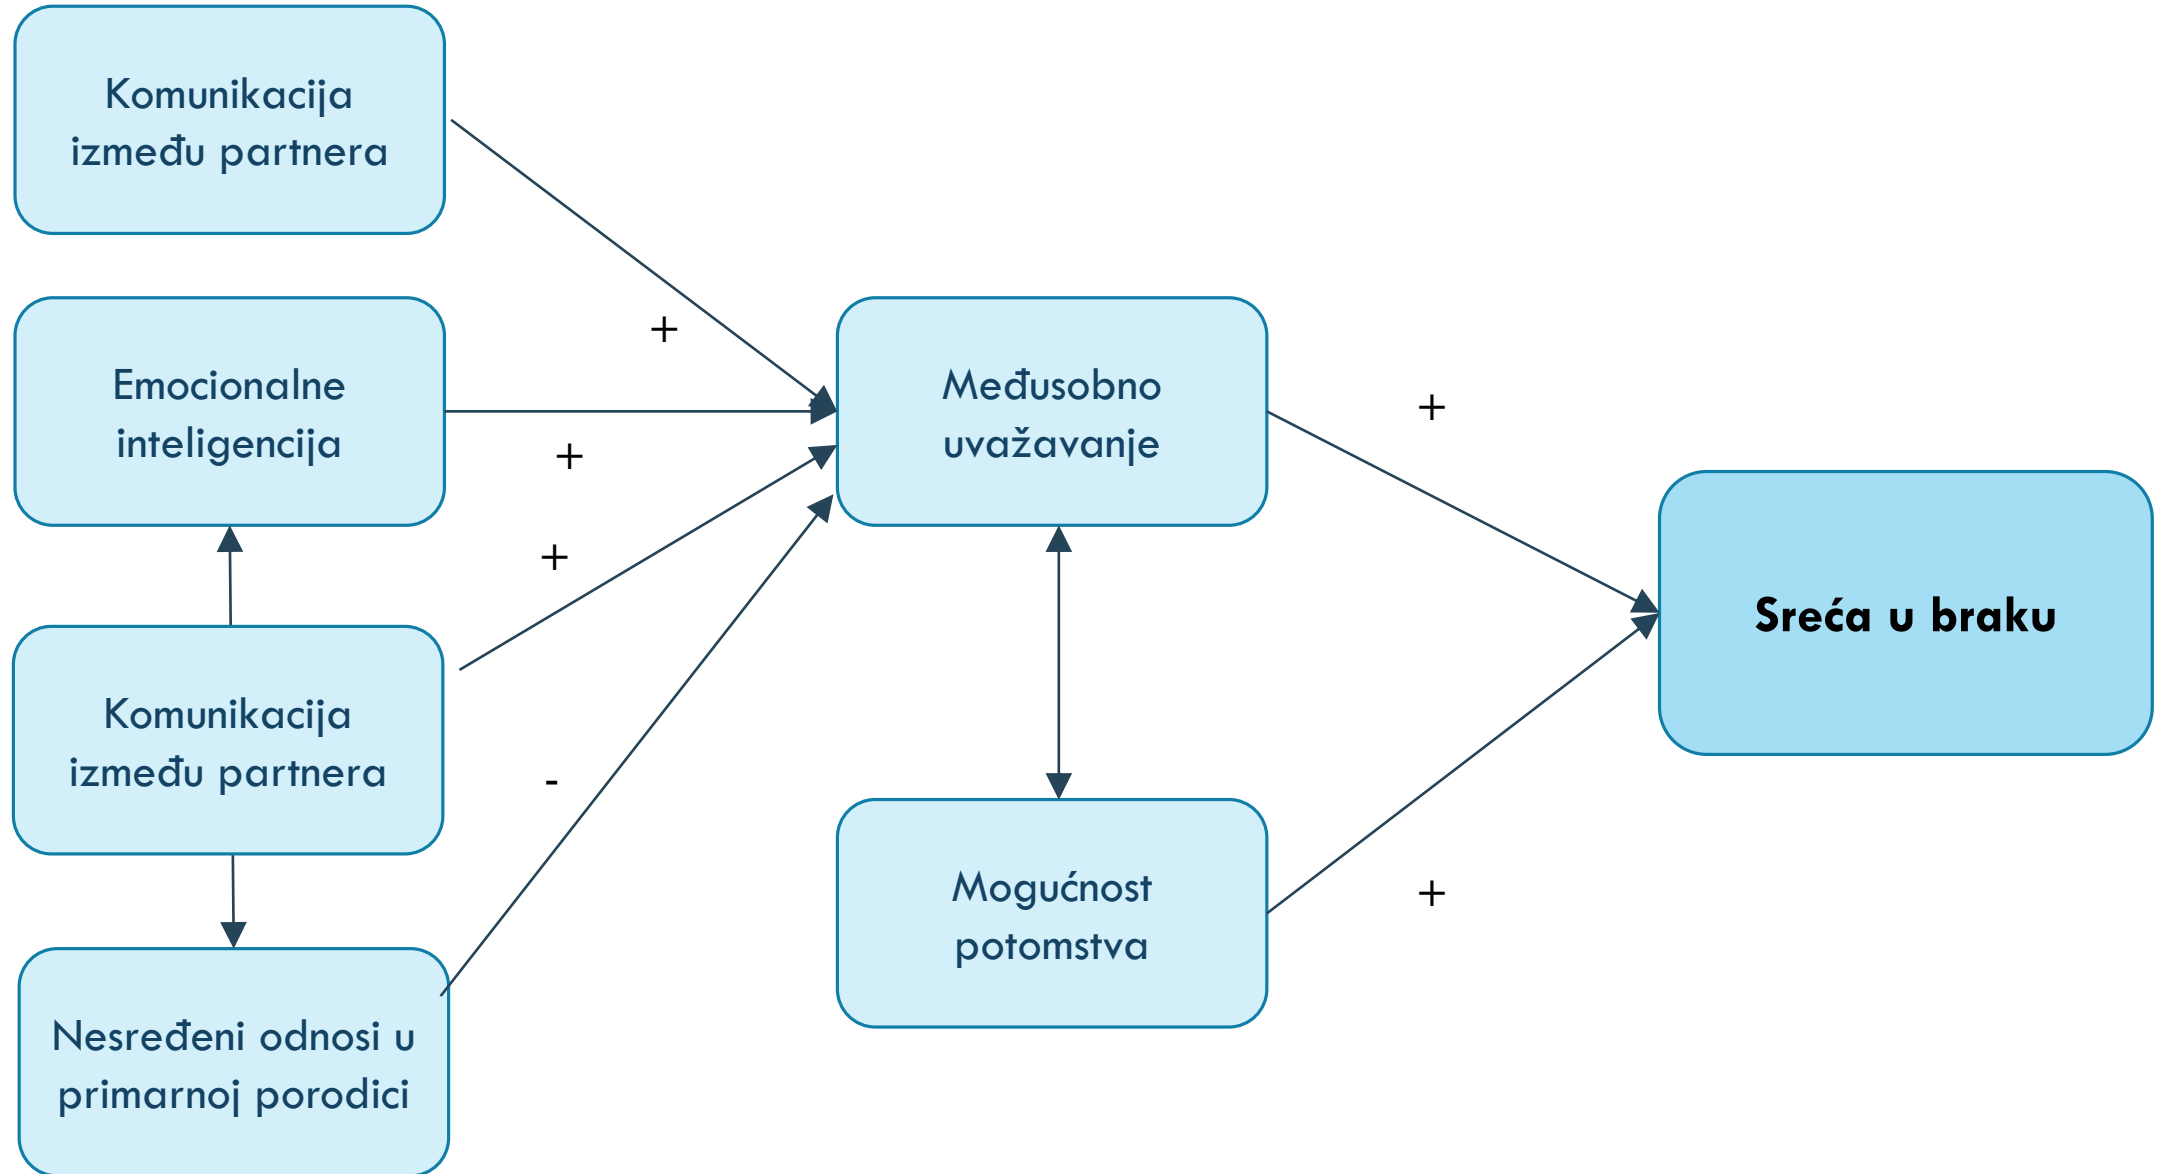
Komunikacija između partnera

Emocionalne inteligencija

Komunikacija između partnera

Nesređeni odnosi u primarnoj porodici

+

+

+

-

Međusobno uvažavanje

Mogućnost potomstva

+

+

Sreća u braku